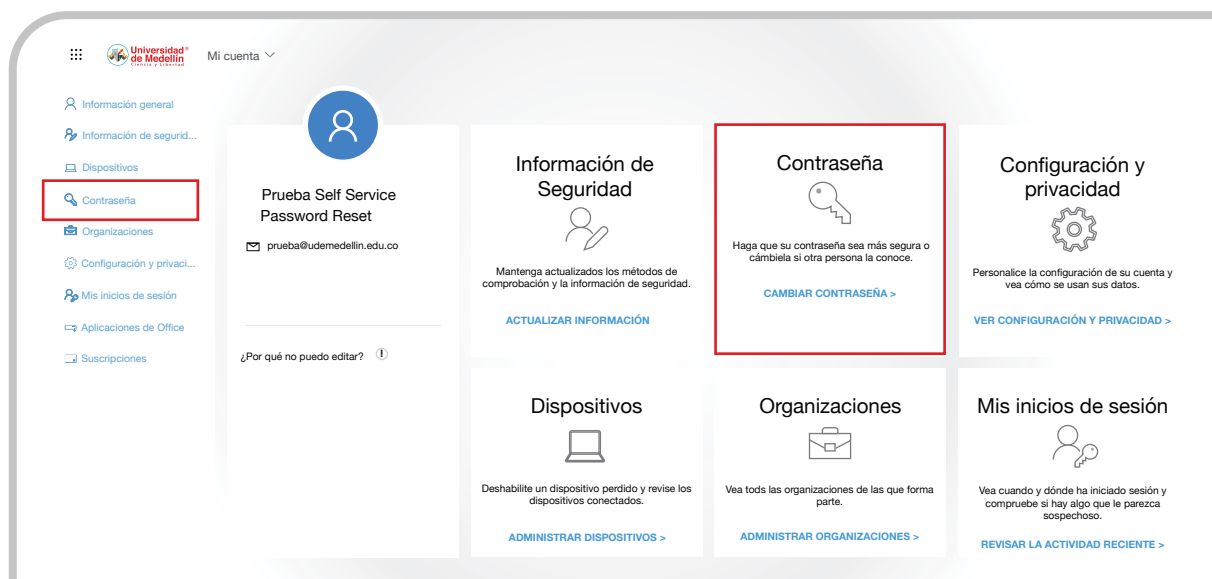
Universidad de Medellín
Ciencia y Libertad

Mi cuenta

Información general
Información de segurid...
Dispositivos
Contraseña
Organizaciones
Configuración y privaci...
Mis inicios de sesión
Aplicaciones de Office
Suscripciones

Prueba Self Service Password Reset

prueba@udemedellin.edu.co

¿Por qué no puedo editar?

Información de Seguridad

Mantenga actualizados los métodos de comprobación y la información de seguridad.

ACTUALIZAR INFORMACIÓN

Contraseña

Haga que su contraseña sea más segura o cámbiela si otra persona la conoce.

CAMBIAR CONTRASEÑA >

Configuración y privacidad

Personalice la configuración de su cuenta y vea cómo se usan sus datos.

VER CONFIGURACIÓN Y PRIVACIDAD >

Dispositivos

Deshabilite un dispositivo perdido y revise los dispositivos conectados.

ADMINISTRAR DISPOSITIVOS >

Organizaciones

Vea tods las organizaciones de las que forma parte.

ADMINISTRAR ORGANIZACIONES >

Mis inicios de sesión

Vea cuando y dónde ha iniciado sesión y compruebe si hay algo que le parezca sospechoso.

REVISAR LA ACTIVIDAD RECIENTE >